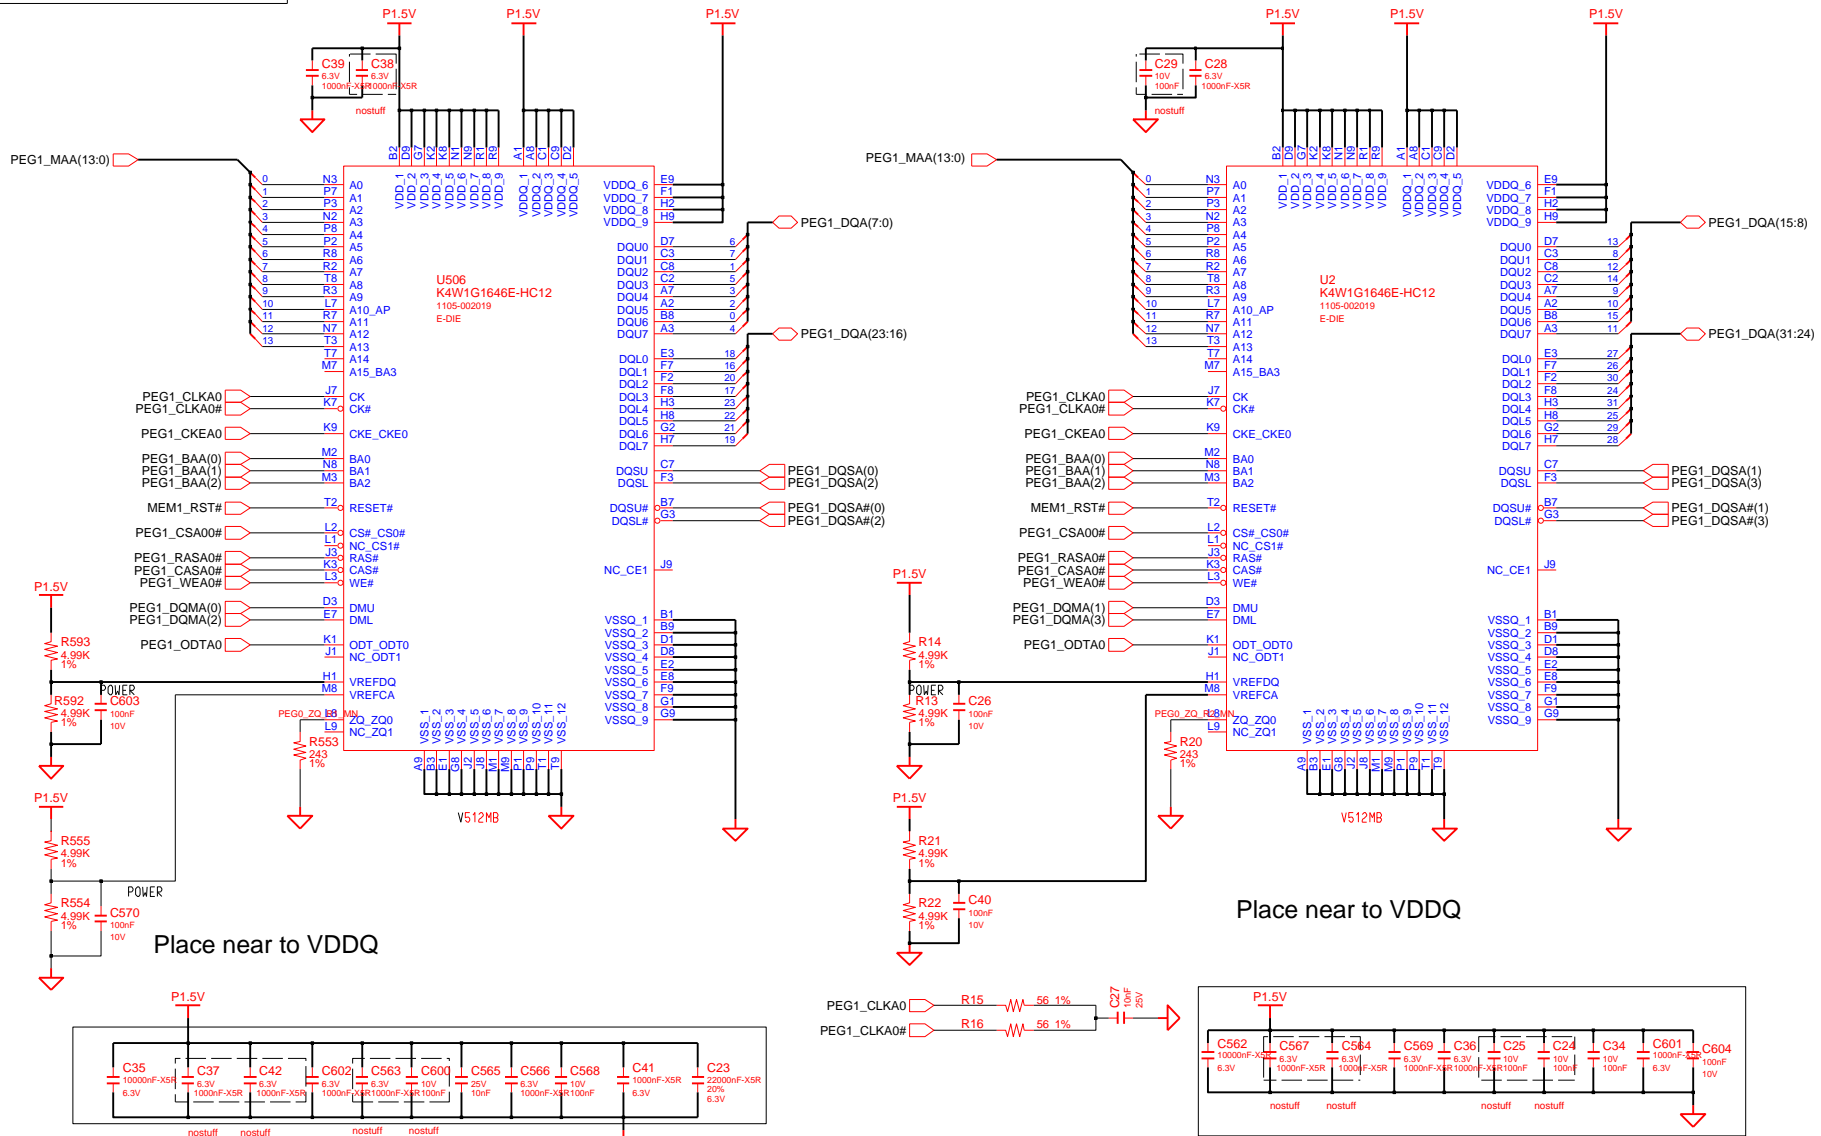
P1.5V P1.5V P1.5V

C39 6.3V 1000nF-X5R
C38 6.3V 1000nF-X5R
nostuff

PEG1_MAA(13:0)

B2 D9 G7 K2 K8 N1 N9 R1 R9 A1 A8 C1 C9 D2

VDD_1 VDD_2 VDD_3 VDD_4 VDD_5 VDD_6 VDD_7 VDD_8 VDD_9 VDDQ_1 VDDQ_2 VDDQ_3 VDDQ_4 VDDQ_5

0 N3 A0
1 P7 A1
2 P3 A2
3 N2 A3
4 P8 A4
5 P2 A5
6 R8 A6
7 R2 A7
8 T8 A8
9 R3 A9
10 L7 A10_AP
11 R7 A11
12 N7 A12
13 T3 A13
T7 A14
M7 A15_BA3

VDDQ_6 E9
VDDQ_7 F1
VDDQ_8 H2
VDDQ_9 H9

PEG1_DQA(7:0)

DQU0 D7 6
DQU1 C3 7
DQU2 C8 1
DQU3 C2 5
DQU4 A7 3
DQU5 A2 2
DQU6 B8 0
DQU7 A3 4

U506
K4W1G1646E-HC12
1105-002019
E-DIE

PEG1_DQA(23:16)

DQL0 E3 18
DQL1 F7 16
DQL2 F2 20
DQL3 F8 17
DQL4 H3 23
DQL5 H8 22
DQL6 G2 21
DQL7 H7 19

PEG1_CLKA0 J7 CK
PEG1_CLKA0# K7 CK#
PEG1_CKEA0 K9 CKE_CKE0
PEG1_BAA(0) M2 BA0
PEG1_BAA(1) N8 BA1
PEG1_BAA(2) M3 BA2
MEM1_RST# T2 RESET#
PEG1_CSA00# L2 CS#_CS0#
L1 NC_CS1#
PEG1_RASA0# J3 RAS#
PEG1_CASA0# K3 CAS#
PEG1_WEA0# L3 WE#
PEG1_DQMA(0) D3 DMU
PEG1_DQMA(2) E7 DML
PEG1_ODTA0 K1 ODT_ODT0
J1 NC_ODT1
H1 VREFDQ
M8 VREFCA
PEG0_ZQ_U8_MN L8 ZQ_ZQ0
L9 NC_ZQ1

DQSU C7 PEG1_DQSA(0)
DQSL F3 PEG1_DQSA(2)
DQSU# B7 PEG1_DQSA#(0)
DQSL# G3 PEG1_DQSA#(2)
NC_CE1 J9

VSSQ_1 B1
VSSQ_2 B9
VSSQ_3 D1
VSSQ_4 D8
VSSQ_5 E2
VSSQ_6 E8
VSSQ_7 F9
VSSQ_8 G1
VSSQ_9 G9

VSS_1 VSS_2 VSS_3 VSS_4 VSS_5 VSS_6 VSS_7 VSS_8 VSS_9 VSS_10 VSS_11 VSS_12
A9 B3 E1 G8 J2 J8 M1 M9 P1 P9 T1 T9

V512MB

P1.5V
R593 4.99K 1%
POWER
R592 4.99K 1%
C603 100nF 10V
R553 243 1%

P1.5V
R555 4.99K 1%
POWER
R554 4.99K 1%
C570 100nF 10V

Place near to VDDQ

P1.5V
C35 10000nF-X5R 6.3V
C37 6.3V 1000nF-X5R
C42 6.3V 1000nF-X5R
C602 6.3V 1000nF-X5R
C563 6.3V 1000nF-X5R
C600 10V 100nF
C565 25V 10nF
C566 6.3V 1000nF-X5R
C568 10V 100nF
C41 1000nF-X5R 6.3V
C23 22000nF-X5R 20% 6.3V
nostuff nostuff nostuff nostuff

P1.5V P1.5V P1.5V
C29 10V 100nF
C28 6.3V 1000nF-X5R
nostuff

PEG1_MAA(13:0)

B2 D9 G7 K2 K8 N1 N9 R1 R9 A1 A8 C1 C9 D2
VDD_1 VDD_2 VDD_3 VDD_4 VDD_5 VDD_6 VDD_7 VDD_8 VDD_9 VDDQ_1 VDDQ_2 VDDQ_3 VDDQ_4 VDDQ_5

0 N3 A0
1 P7 A1
2 P3 A2
3 N2 A3
4 P8 A4
5 P2 A5
6 R8 A6
7 R2 A7
8 T8 A8
9 R3 A9
10 L7 A10_AP
11 R7 A11
12 N7 A12
13 T3 A13
T7 A14
M7 A15_BA3

VDDQ_6 E9
VDDQ_7 F1
VDDQ_8 H2
VDDQ_9 H9

PEG1_DQA(15:8)

DQU0 D7 13
DQU1 C3 8
DQU2 C8 12
DQU3 C2 14
DQU4 A7 9
DQU5 A2 10
DQU6 B8 15
DQU7 A3 11

U2
K4W1G1646E-HC12
1105-002019
E-DIE

PEG1_DQA(31:24)

DQL0 E3 27
DQL1 F7 26
DQL2 F2 30
DQL3 F8 24
DQL4 H3 31
DQL5 H8 25
DQL6 G2 29
DQL7 H7 28

PEG1_CLKA0 J7 CK
PEG1_CLKA0# K7 CK#
PEG1_CKEA0 K9 CKE_CKE0
PEG1_BAA(0) M2 BA0
PEG1_BAA(1) N8 BA1
PEG1_BAA(2) M3 BA2
MEM1_RST# T2 RESET#
PEG1_CSA00# L2 CS#_CS0#
L1 NC_CS1#
PEG1_RASA0# J3 RAS#
PEG1_CASA0# K3 CAS#
PEG1_WEA0# L3 WE#
PEG1_DQMA(1) D3 DMU
PEG1_DQMA(3) E7 DML
PEG1_ODTA0 K1 ODT_ODT0
J1 NC_ODT1
H1 VREFDQ
M8 VREFCA
PEG0_ZQ_U8_MN L8 ZQ_ZQ0
L9 NC_ZQ1

DQSU C7 PEG1_DQSA(1)
DQSL F3 PEG1_DQSA(3)
DQSU# B7 PEG1_DQSA#(1)
DQSL# G3 PEG1_DQSA#(3)
NC_CE1 J9

VSSQ_1 B1
VSSQ_2 B9
VSSQ_3 D1
VSSQ_4 D8
VSSQ_5 E2
VSSQ_6 E8
VSSQ_7 F9
VSSQ_8 G1
VSSQ_9 G9

VSS_1 VSS_2 VSS_3 VSS_4 VSS_5 VSS_6 VSS_7 VSS_8 VSS_9 VSS_10 VSS_11 VSS_12
A9 B3 E1 G8 J2 J8 M1 M9 P1 P9 T1 T9

V512MB

P1.5V
R14 4.99K 1%
POWER
R13 4.99K 1%
C26 100nF 10V
R20 243 1%

P1.5V
R21 4.99K 1%
R22 4.99K 1%
C40 100nF 10V

Place near to VDDQ

PEG1_CLKA0 R15 56 1%
PEG1_CLKA0# R16 56 1%
C27 10nF 25V

P1.5V
C562 10000nF-X5R 6.3V
C567 6.3V 1000nF-X5R
C564 6.3V 1000nF-X5R
C569 6.3V 1000nF-X5R
C36 6.3V 1000nF-X5R
C25 10V 100nF
C24 10V 100nF
C34 10V 100nF
C601 1000nF-X5R 6.3V
C604 100nF 10V
nostuff nostuff nostuff nostuff